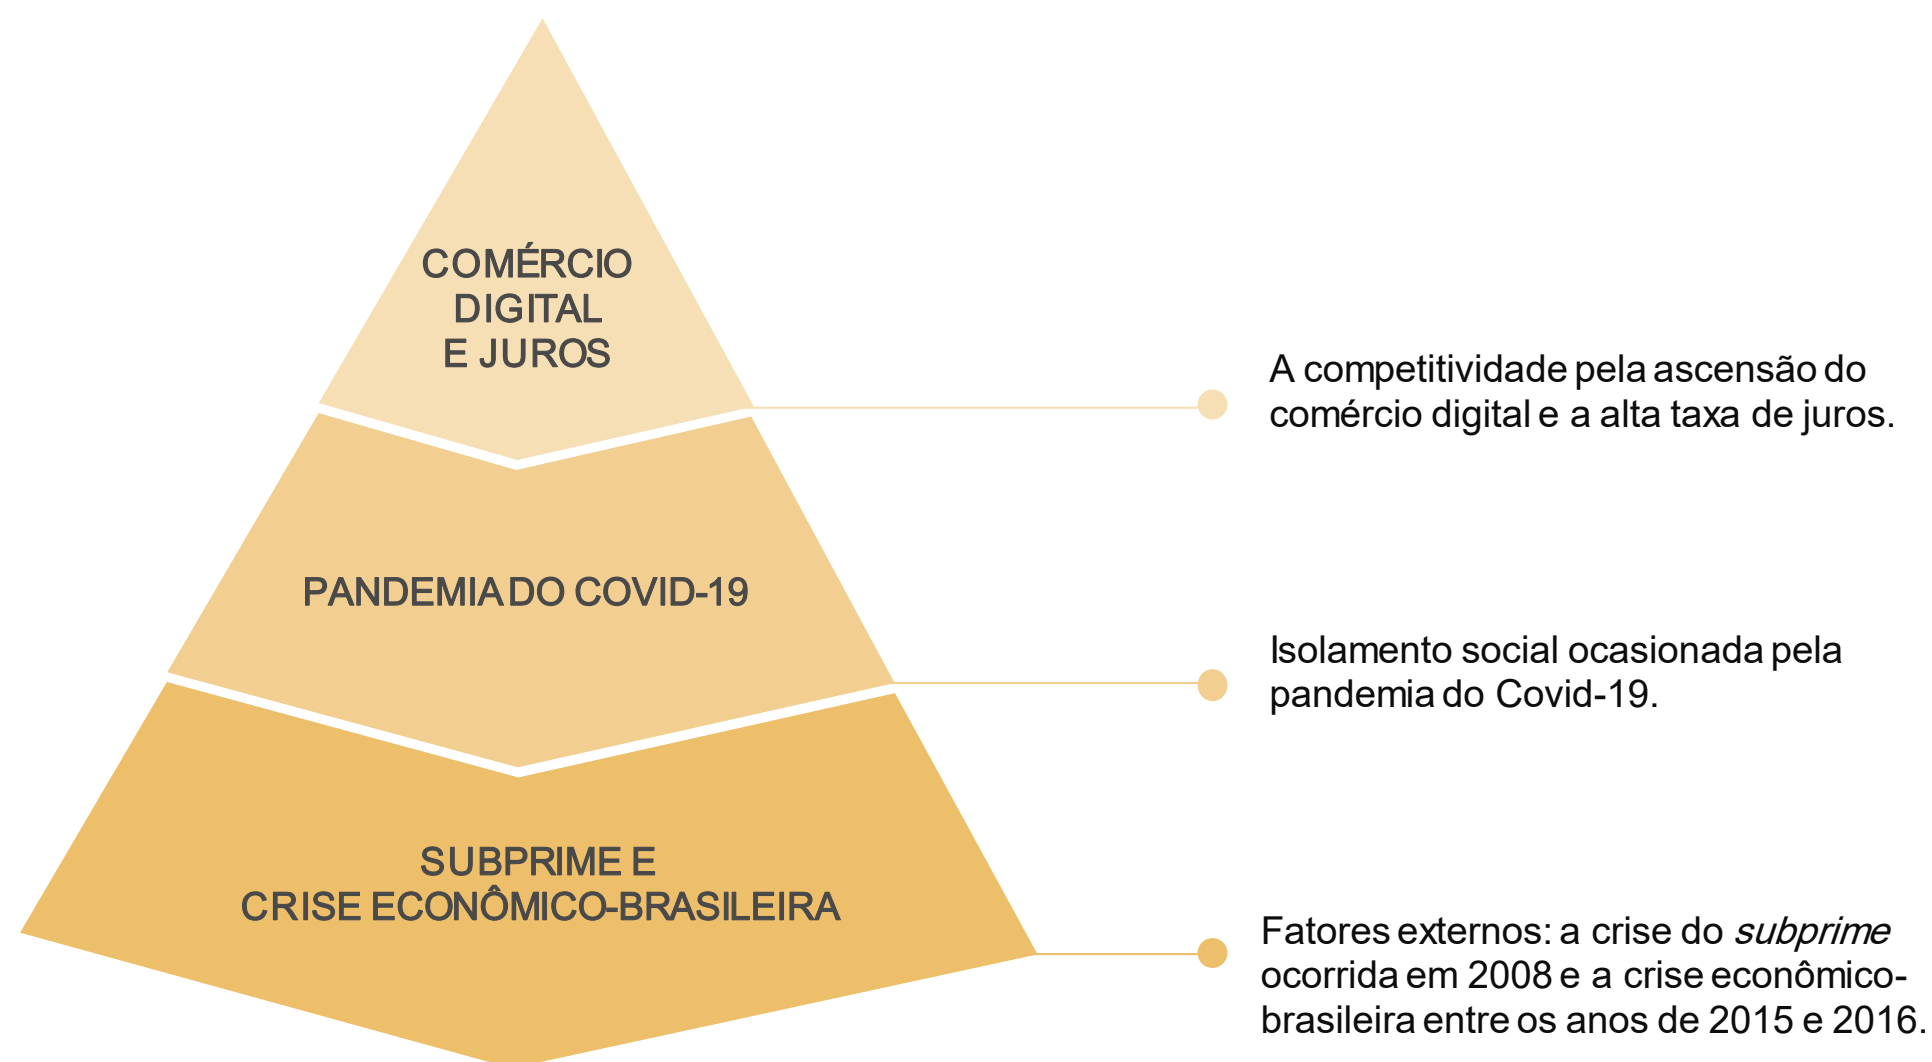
COMÉRCIO DIGITAL E JUROS

A competitividade pela ascensão do comércio digital e a alta taxa de juros.

PANDEMIA DO COVID-19

Isolamento social ocasionada pela pandemia do Covid-19.

SUBPRIME E CRISE ECONÔMICO-BRASILEIRA

Fatores externos: a crise do *subprime* ocorrida em 2008 e a crise econômico-brasileira entre os anos de 2015 e 2016.